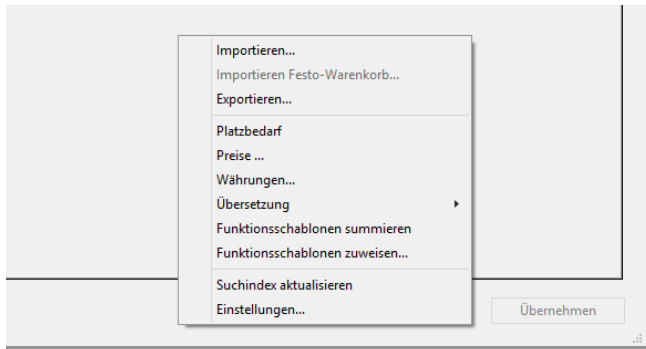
Importieren...
Importieren Festo-Warenkorb...
Exportieren...

Platzbedarf
Preise ...
Währungen...
Übersetzung
Funktionsschablonen summieren
Funktionsschablonen zuweisen...

Suchindex aktualisieren
Einstellungen...

Übernehmen